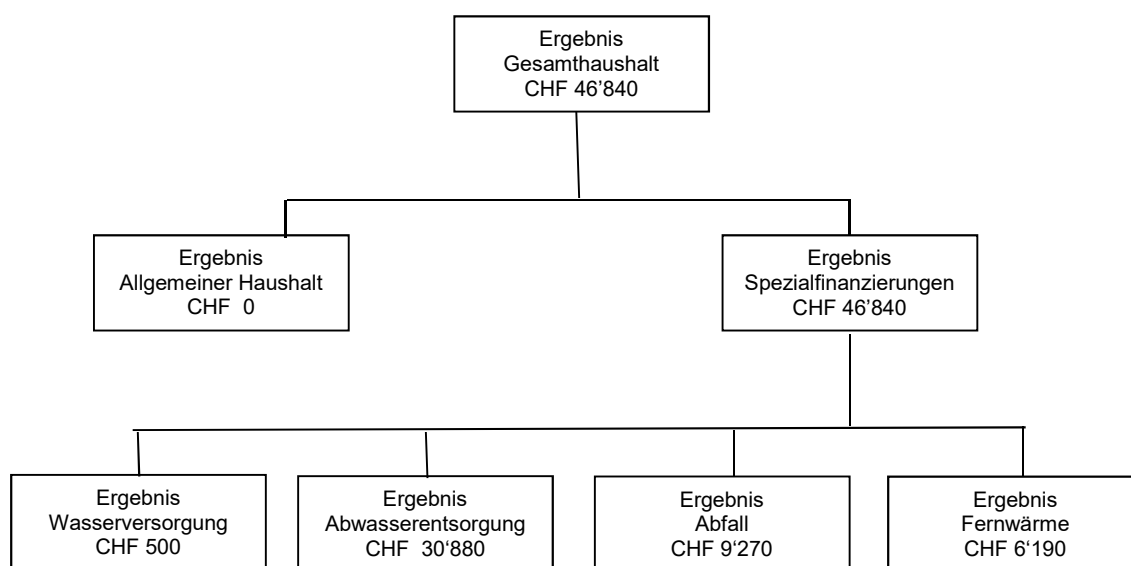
Ergebnis
Gesamthaushalt
CHF 46’840

Ergebnis
Allgemeiner Haushalt
CHF 0

Ergebnis
Spezialfinanzierungen
CHF 46’840

Ergebnis
Wasserversorgung
CHF 500

Ergebnis
Abwasserentsorgung
CHF 30‘880

Ergebnis
Abfall
CHF 9‘270

Ergebnis
Fernwärme
CHF 6‘190